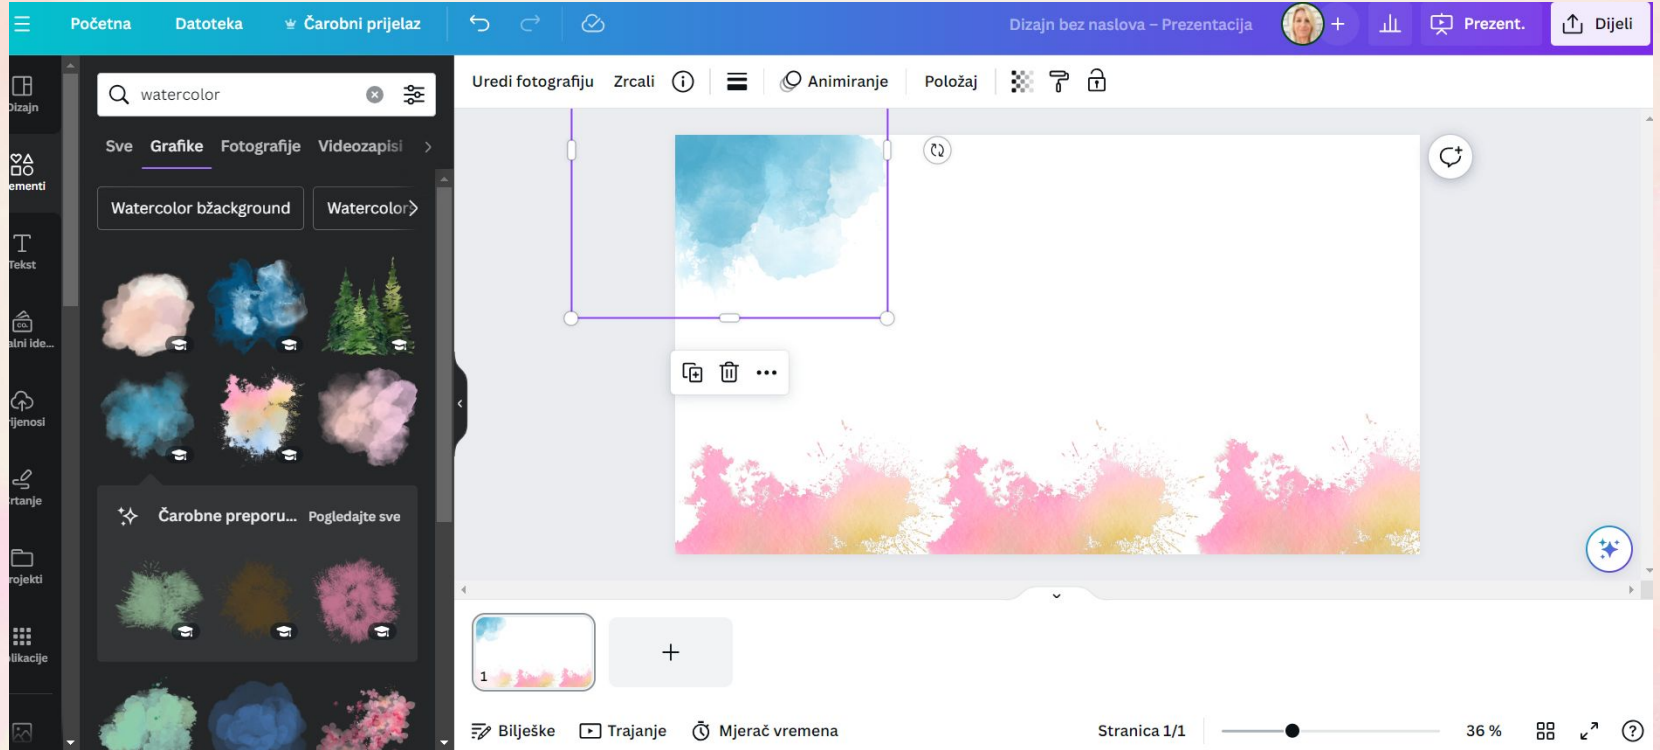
Početna Datoteka Čarobni prijelaz Dizajn bez naslova – Prezentacija + Prezent. Dijeli

Uredi fotografiju Zrcali Animiranje Položaj

Dizajn
ementi
Tekst
alni ide...
rijenosi
rtanje
rojekti
likacije

watercolor

Sve Grafike Fotografije Videozapisi

Watercolor background Watercolor

Čarobne preporu... Pogledajte sve

1

Bilješke Trajanje Mjerač vremena Stranica 1/1 36 %